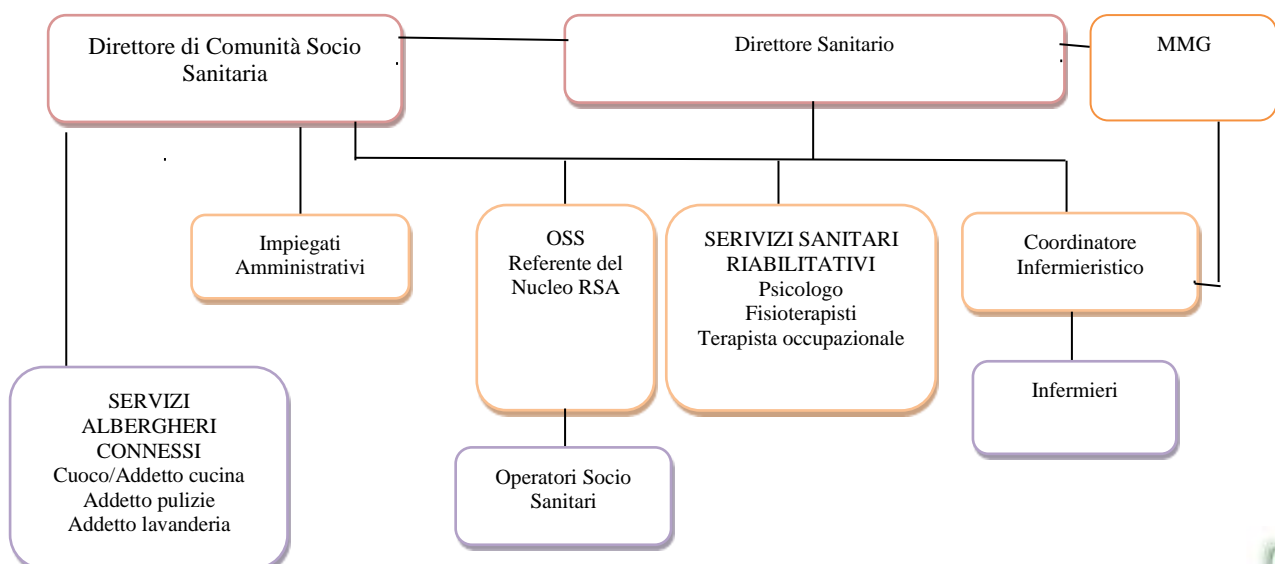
Direttore di Comunità Socio Sanitaria

Direttore Sanitario

MMG

Impiegati Amministrativi

OSS
Referente del Nucleo RSA

SERIVIZI SANITARI RIABILITATIVI
Psicologo
Fisioterapisti
Terapista occupazionale

Coordinatore Infermieristico

Infermieri

SERVIZI ALBERGHERI CONNESSI
Cuoco/Addetto cucina
Addetto pulizie
Addetto lavanderia

Operatori Socio Sanitari